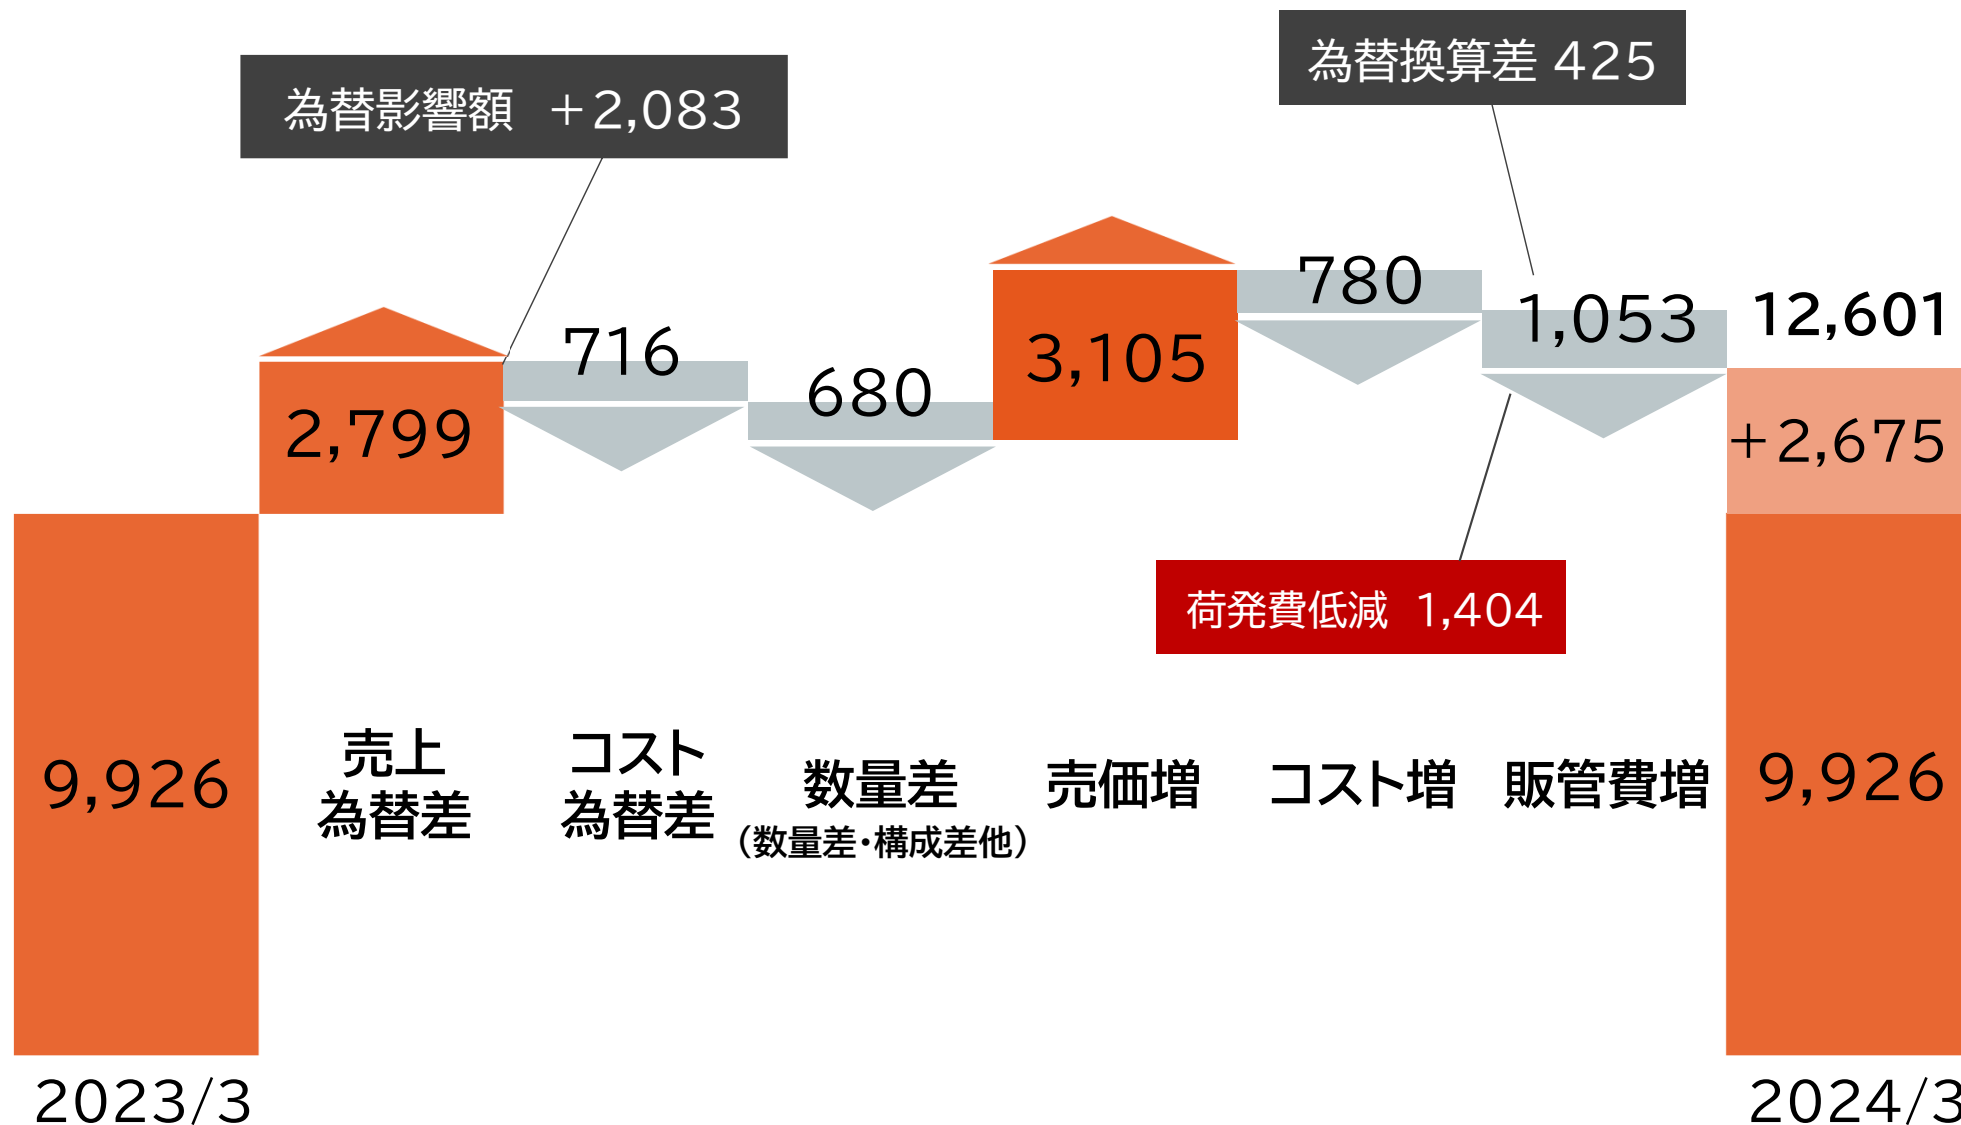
為替影響額 +2,083

為替換算差 425

12,601

2,799

716

680

3,105

780

1,053

+2,675

荷発費低減 1,404

9,926

売上為替差

コスト為替差

数量差
(数量差・構成差他)

売価増

コスト増

販管費増

9,926

2023/3

2024/3